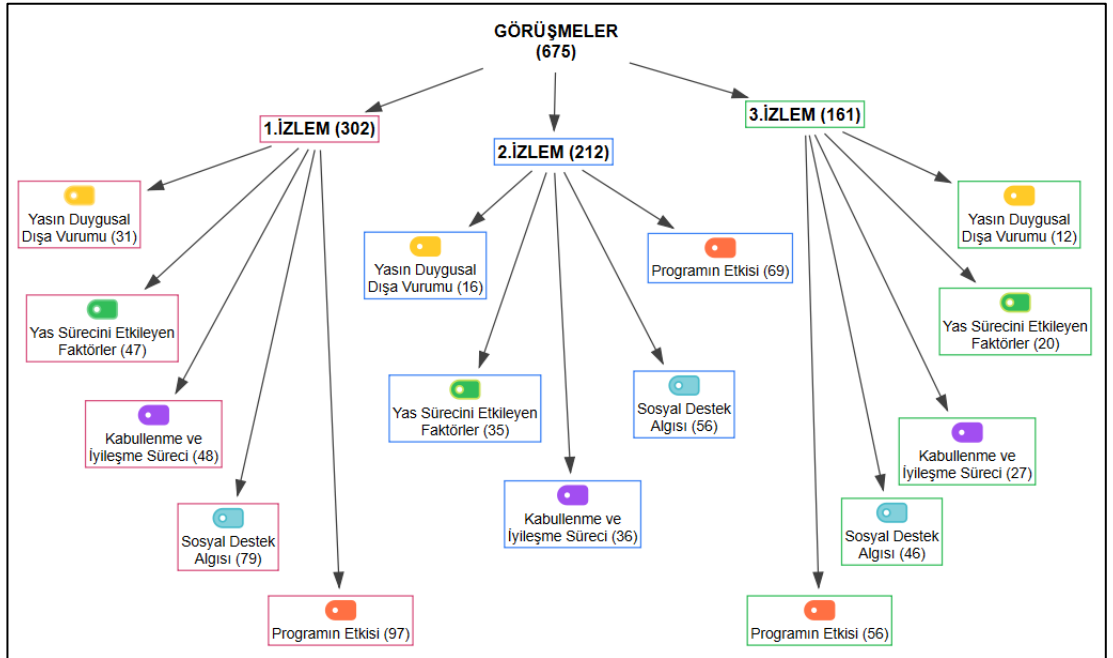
GÖRÜŞMELER
(675)

1.İZLEM (302)

Yasın Duygusal Dışa Vurumu (31)

Yas Sürecini Etkileyen Faktörler (47)

Kabullenme ve İyileşme Süreci (48)

Sosyal Destek Algısı (79)

Programın Etkisi (97)

2.İZLEM (212)

Yasın Duygusal Dışa Vurumu (16)

Yas Sürecini Etkileyen Faktörler (35)

Kabullenme ve İyileşme Süreci (36)

Sosyal Destek Algısı (56)

Programın Etkisi (69)

3.İZLEM (161)

Yasın Duygusal Dışa Vurumu (12)

Yas Sürecini Etkileyen Faktörler (20)

Kabullenme ve İyileşme Süreci (27)

Sosyal Destek Algısı (46)

Programın Etkisi (56)